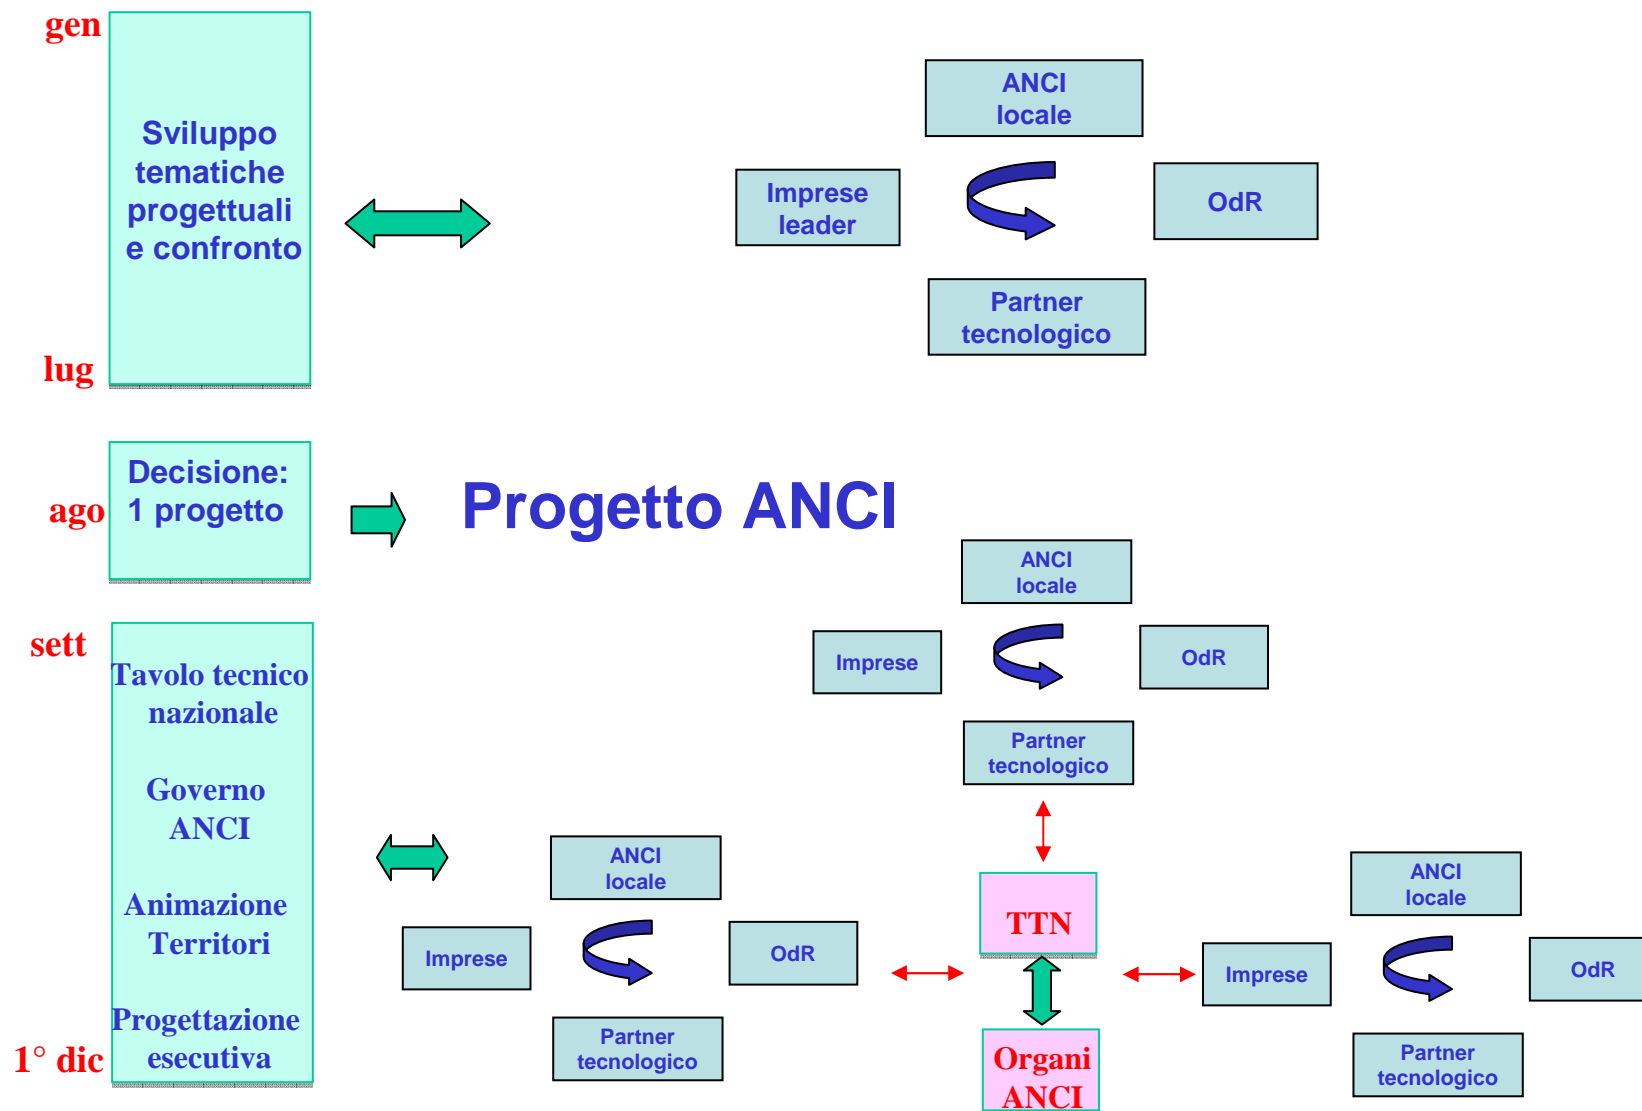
gen

Sviluppo tematiche progettuali e confronto

lug

ANCI locale

Imprese leader

OdR

Partner tecnologico

ago

Decisione: 1 progetto

Progetto ANCI

sett

Tavolo tecnico nazionale

Governo ANCI

Animazione Territori

Progettazione esecutiva

1° dic

ANCI locale

Imprese

OdR

Partner tecnologico

ANCI locale

Imprese

OdR

Partner tecnologico

TTN

Organi ANCI

ANCI locale

Imprese

OdR

Partner tecnologico